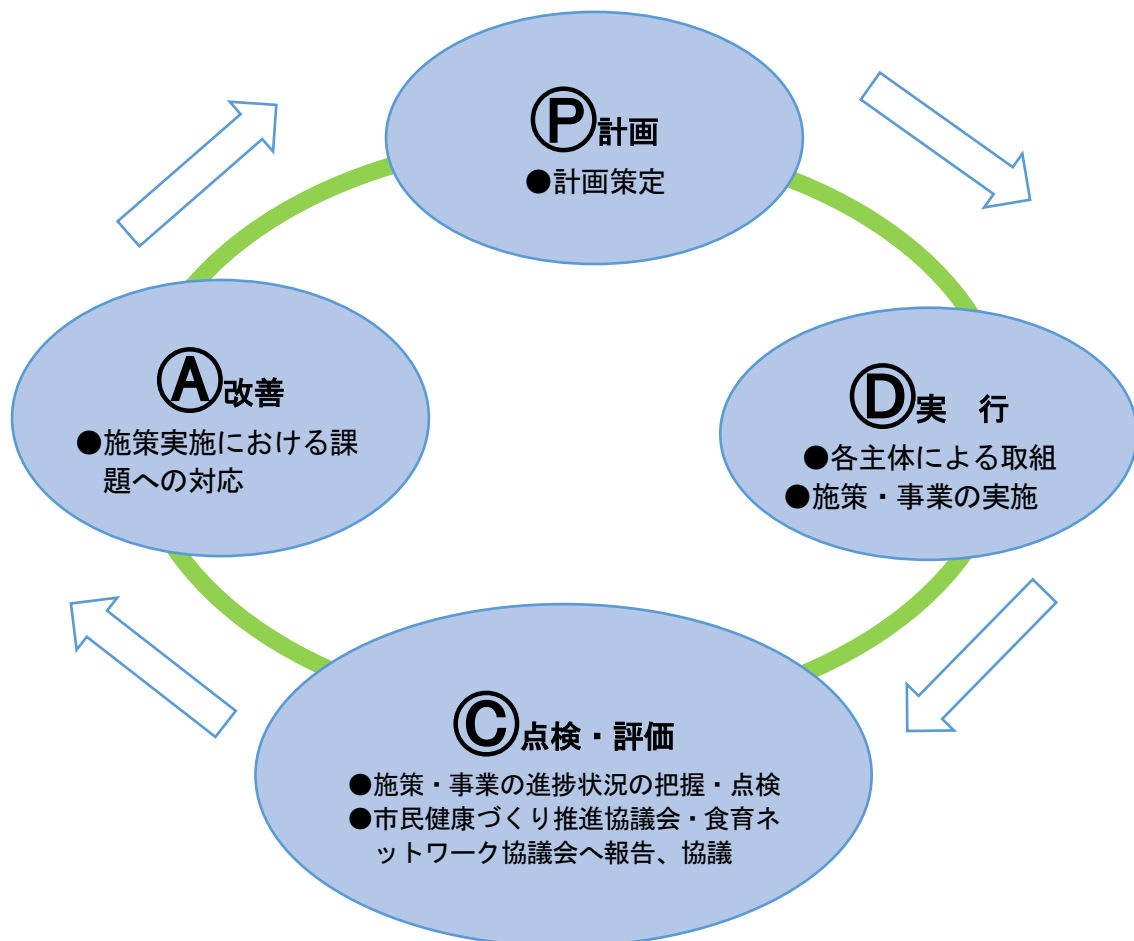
Ⓟ計画
●計画策定

Ⓓ実　行
●各主体による取組
●施策・事業の実施

Ⓒ点検・評価
●施策・事業の進捗状況の把握・点検
●市民健康づくり推進協議会・食育ネットワーク協議会へ報告、協議

Ⓐ改善
●施策実施における課題への対応